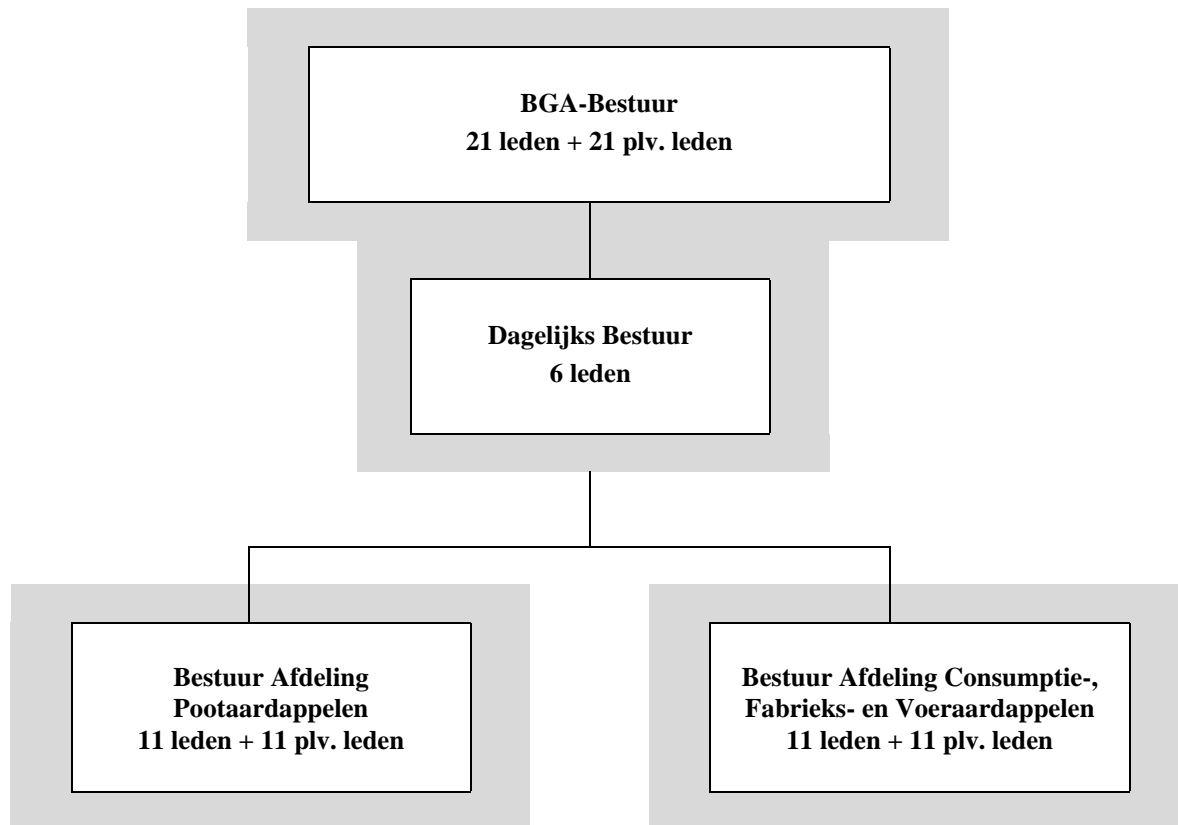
BGA-Bestuur
21 leden + 21 plv. leden

Dagelijks Bestuur
6 leden

Bestuur Afdeling Pootaardappelen
11 leden + 11 plv. leden

Bestuur Afdeling Consumptie-, Fabrieks- en Voeraardappelen
11 leden + 11 plv. leden